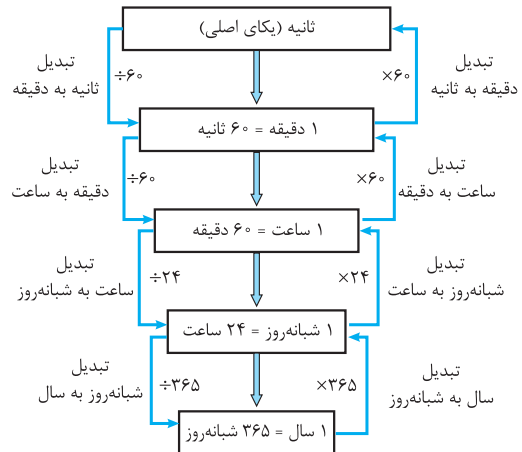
ثانیه (یکای اصلی)

تبدیل
ثانیه به دقیقه
$\div ۶۰$

تبدیل
دقیقه به ثانیه
$\times ۶۰$

۱ دقیقه = ۶۰ ثانیه

تبدیل
دقیقه به ساعت
$\div ۶۰$

تبدیل
ساعت به دقیقه
$\times ۶۰$

۱ ساعت = ۶۰ دقیقه

تبدیل
ساعت به شبانه‌روز
$\div ۲۴$

تبدیل
شبانه‌روز به ساعت
$\times ۲۴$

۱ شبانه‌روز = ۲۴ ساعت

تبدیل
شبانه‌روز به سال
$\div ۳۶۵$

تبدیل
سال به شبانه‌روز
$\times ۳۶۵$

۱ سال = ۳۶۵ شبانه‌روز